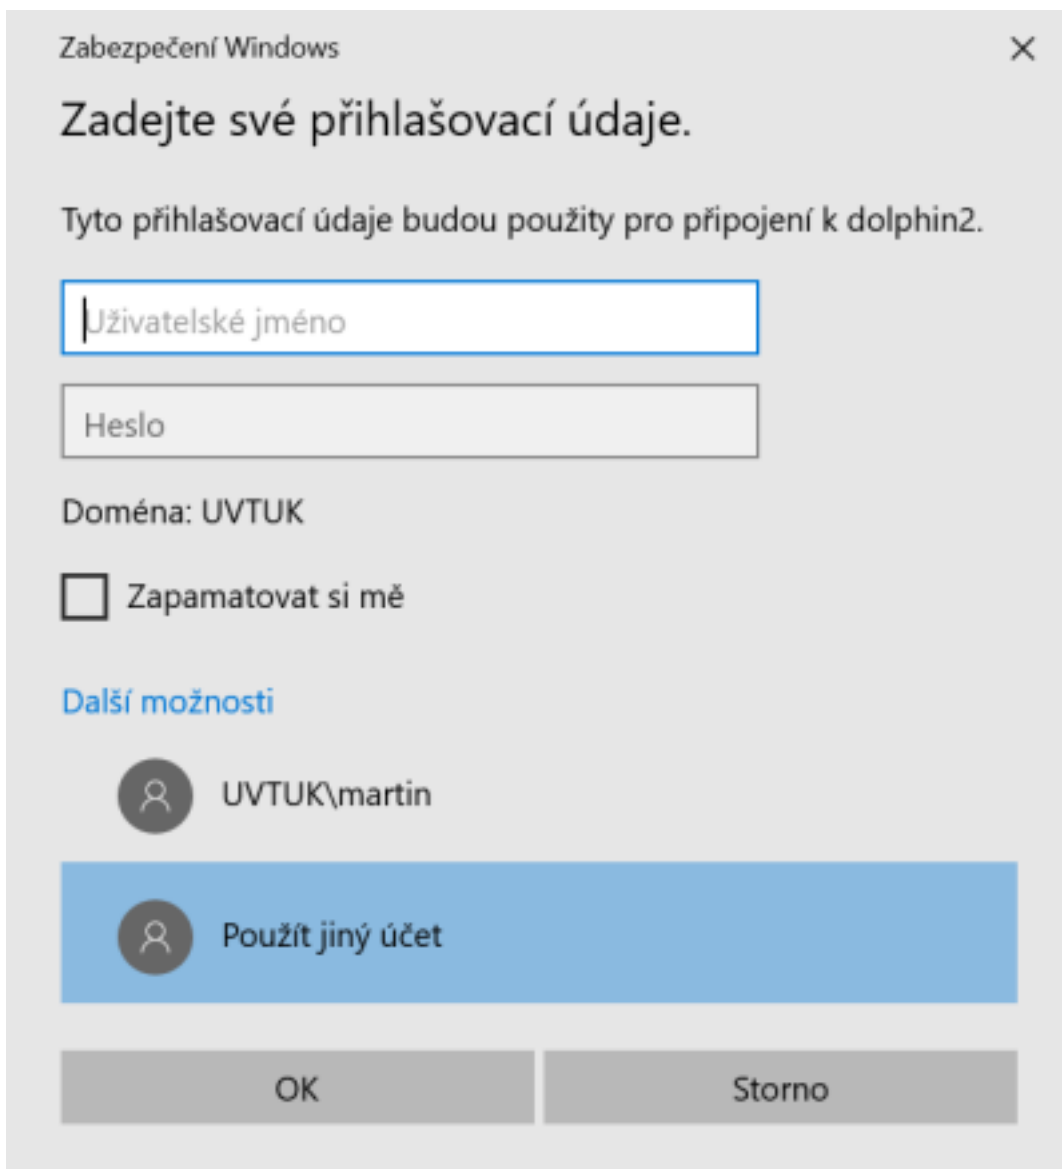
Zabezpečení Windows

×

Zadejte své přihlašovací údaje.

Tyto přihlašovací údaje budou použity pro připojení k dolphin2.

Uživatelské jméno

Heslo

Doména: UVTUK

Zapamatovat si mě

Další možnosti

UVTUK\martin

Použít jiný účet

OK

Storno